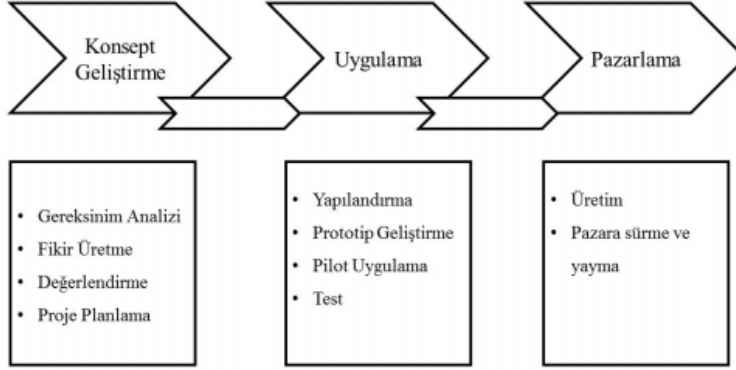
Konsept Geliştirme

Uygulama

Pazarlama

- Gereksinim Analizi
- Fikir Üretme
- Değerlendirme
- Proje Planlama

- Yapılandırma
- Prototip Geliştirme
- Pilot Uygulama
- Test

- Üretim
- Pazara sürme ve yayma